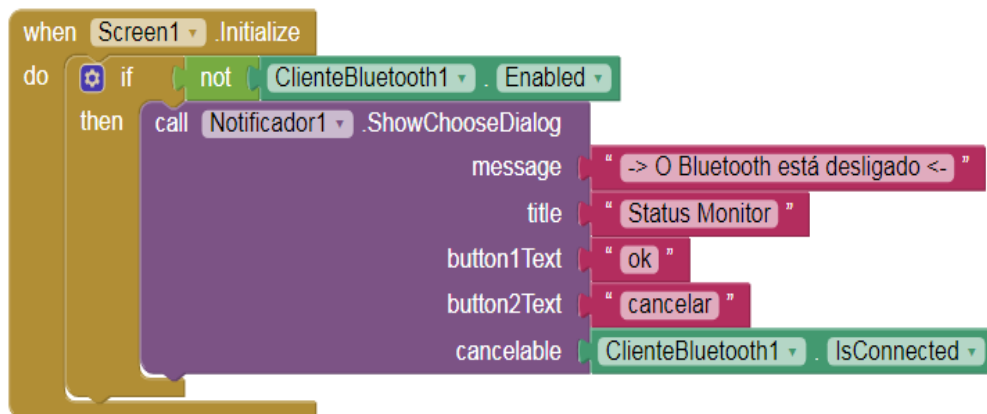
when Screen1 .Initialize
do if not ClienteBluetooth1 . Enabled
then call Notificador1 .ShowChooseDialog
message " -> O Bluetooth está desligado <- "
title " Status Monitor "
button1Text " ok "
button2Text " cancelar "
cancelable ClienteBluetooth1 . IsConnected